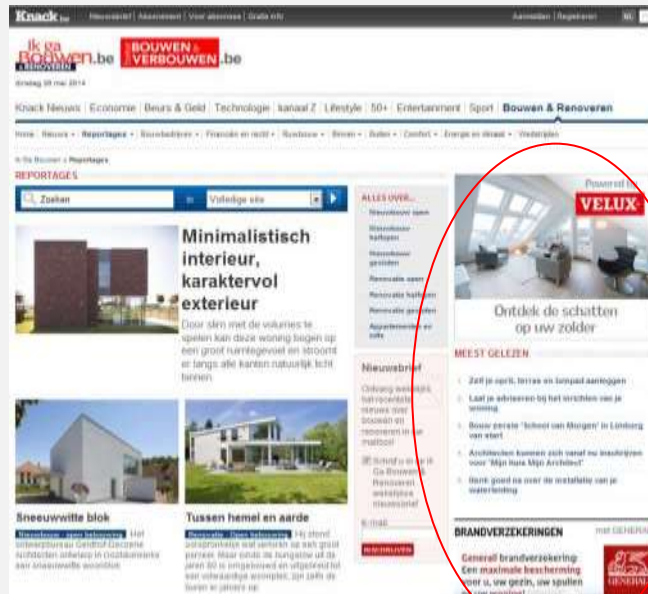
Knack.be | Nieuwsbrief | Abonnement | Voor abonnees | Gratis info

Aanmelden | Registreer

Ik ga BOUWEN & RENOVEREN.be

BOUWEN & VERBOUWEN.be

dinsdag 20 mei 2014

Knack Nieuws | Economie | Beurs & Geld | Technologie | kanaal Z | Lifestyle | 50+ | Entertainment | Sport | Bouwen & Renoveren

Home | Nieuws | Reportages | Bouwbedrijven | Financiën en recht | Bouwbouw | Binnen | Buiten | Comfort | Energie en klimaat | Vastgoed

Ik Ga Bouwen > Reportages

REPORTAGES

Zoeken | in | Volledige site

Minimalistisch interieur, karaktervol exterieur

Door slim met de volumes te spelen kan deze woning bogen op een groot ruimtegevoel en stroomt er langs alle kanten natuurlijk licht binnen.

ALLES OVER...
Nieuwbouw open
Nieuwbouw halfopen
Nieuwbouw gesloten
Renovatie open
Renovatie halfopen
Renovatie gesloten
Appartementen en lofts

Nieuwsbrief
Ontvang wekelijks het recentste nieuws over bouwen en renoveren in uw mailbox!
Schrijf u in op Ik Ga Bouwen & Renoveren wekelijkse nieuwsbrief
E-mail
INSCHRIJVEN

Sneeuwwitte blok
Nieuwbouw - Open bebouwing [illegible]

Tussen hemel en aarde
Renovatie - Open bebouwing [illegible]

Powered by VELUX
Ontdek de schatten op uw zolder

MEEST GELEZEN
Zelf je oprit, terras en tuinpad aanleggen
Laat je adviseren bij het inrichten van je woning
Bouw eerste 'School van Morgen' in Limburg van start
Architecten kunnen zich vanaf nu inschrijven voor 'Mijn huis Mijn Architect'
Bank goed na over de installatie van je waterleiding

BRANDVERZEKERINGEN
met GENERALI
Generali brandverzekering: Een maximale bescherming voor u, uw gezin, uw spullen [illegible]
GENERALI